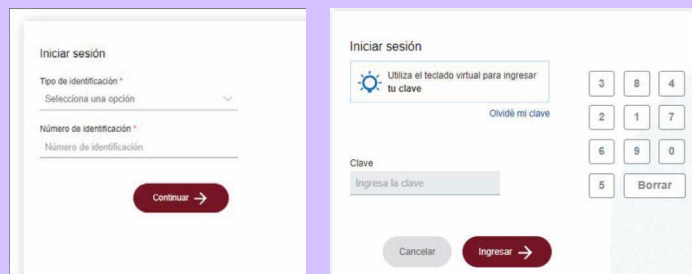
Iniciar sesión

Tipo de identificación *

Selecciona una opción

Número de identificación *

Número de identificación

Continuar →

Iniciar sesión

Utiliza el teclado virtual para ingresar **tu clave**

Olvidé mi clave

Clave

Ingresa la clave

| 3 | 8 | 4 |
|---|---|---|
| 2 | 1 | 7 |
| 6 | 9 | 0 |
| 5 | Borrar | |

Cancelar

Ingresar →